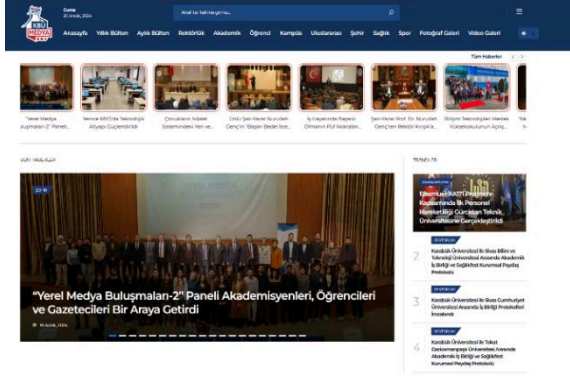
KBÜ MEDYA

Cuma
20 Aralık, 2024

Aradığınız haberi girin...

Anasayfa Yıllık Bülten Aylık Bülten Rektörlük Akademik Öğrenci Kampüs Uluslararası Şehir Sağlık Spor Fotoğraf Galeri Video Galeri

Tüm Haberler

"Yerel Medya Buluşmaları-2" Paneli...

Yenice MYO'da Teknolojik Altyapı Güçlendirildi

Çocukların Adalet Sistemindeki Yeri ve...

Ünlü Şair-Yazar Sürücüden Genç'lere Başarı Reçetesi

İş Hayatında Başarılı Olmanın Püf Noktaları...

Şair-Yazar Prof. Dr. Sürücüden Genç'ten Rektör Kırışık'a...

Bölgede Teknolojinin Merkezi Yükseköğretim...

SON HABERLER

SON HABERLER

"Yerel Medya Buluşmaları-2" Paneli Akademisyenleri, Öğrencileri ve Gazetecileri Bir Araya Getirdi

TRENDLER

Erasmus+ KA171 Projesi Kapsamında İlk Personel Hareketliliği Gürcistan Teknik Üniversitesine Gerçekleştirildi

2 ÜNİVERSİTE
Karabük Üniversitesi ile Sivas Bilim ve Teknoloji Üniversitesi Arasında Akademik İş Birliği ve Sağlıkta Kurumsal Paydaş Protokolü

3 ÜNİVERSİTE
Karabük Üniversitesi ile Sivas Cumhuriyet Üniversitesi Arasında İş Birliği Protokolleri İmzalandı

4 ÜNİVERSİTE
Karabük Üniversitesi ile Tokat Gaziosmanpaşa Üniversitesi Arasında Akademik İş Birliği ve Sağlıkta Kurumsal Paydaş Protokolü